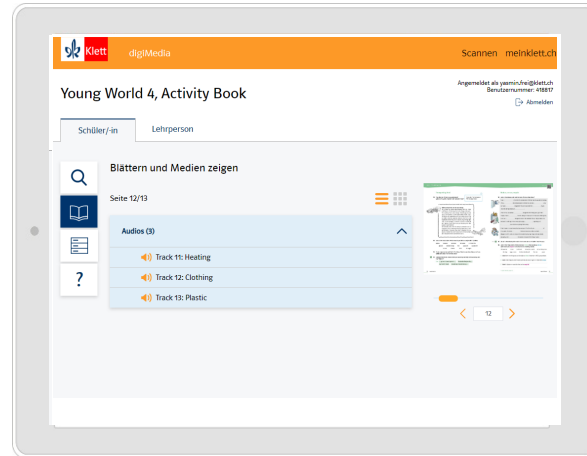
Klett digiMedia Scannen meinklett.ch

Young World 4, Activity Book

Angemeldet als yasmin.frei@klett.ch
Benutzernummer: 418817
Abmelden

Schüler/-in Lehrperson

Blättern und Medien zeigen

Seite 12/13

Audios (3)

Track 11: Heating

Track 12: Clothing

Track 13: Plastic

12

?